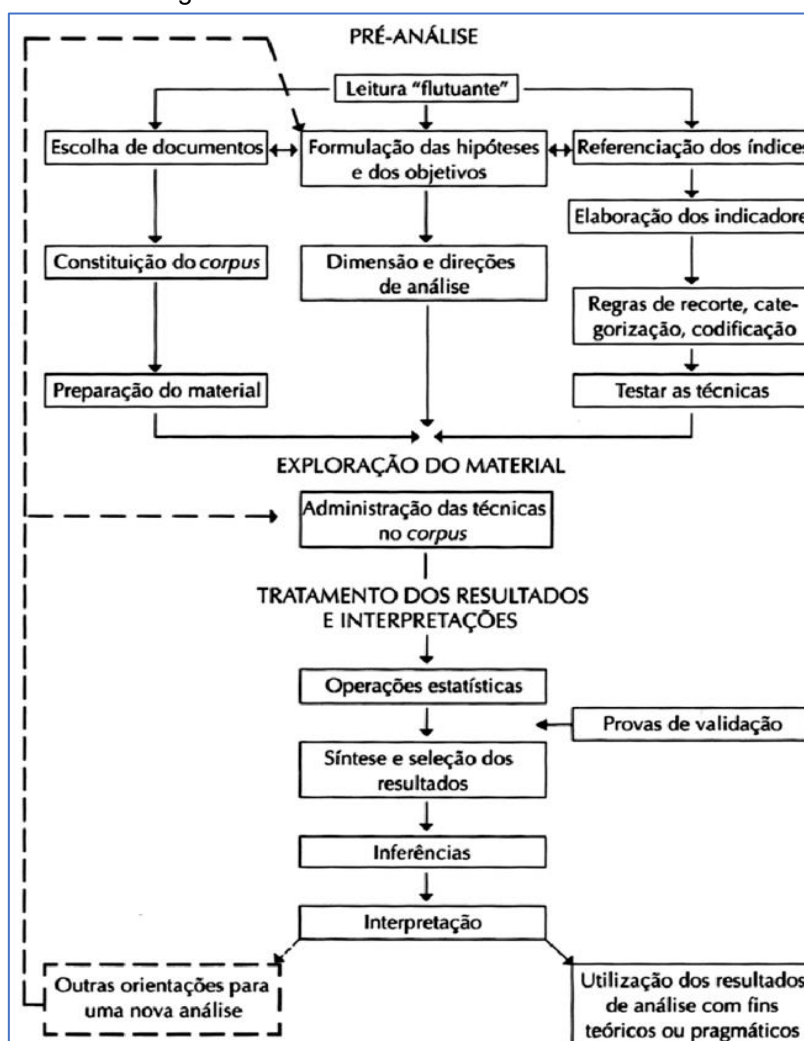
PRÉ-ANÁLISE

Leitura "flutuante"

Escolha de documentos

Formulação das hipóteses e dos objetivos

Referenciação dos índices

Elaboração dos indicadore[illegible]

Constituição do *corpus*

Dimensão e direções de análise

Regras de recorte, categorização, codificação

Preparação do material

Testar as técnicas

EXPLORAÇÃO DO MATERIAL

Administração das técnicas no *corpus*

TRATAMENTO DOS RESULTADOS E INTERPRETAÇÕES

Operações estatísticas

Provas de validação

Síntese e seleção dos resultados

Inferências

Interpretação

Outras orientações para uma nova análise

Utilização dos resultados de análise com fins teóricos ou pragmáticos